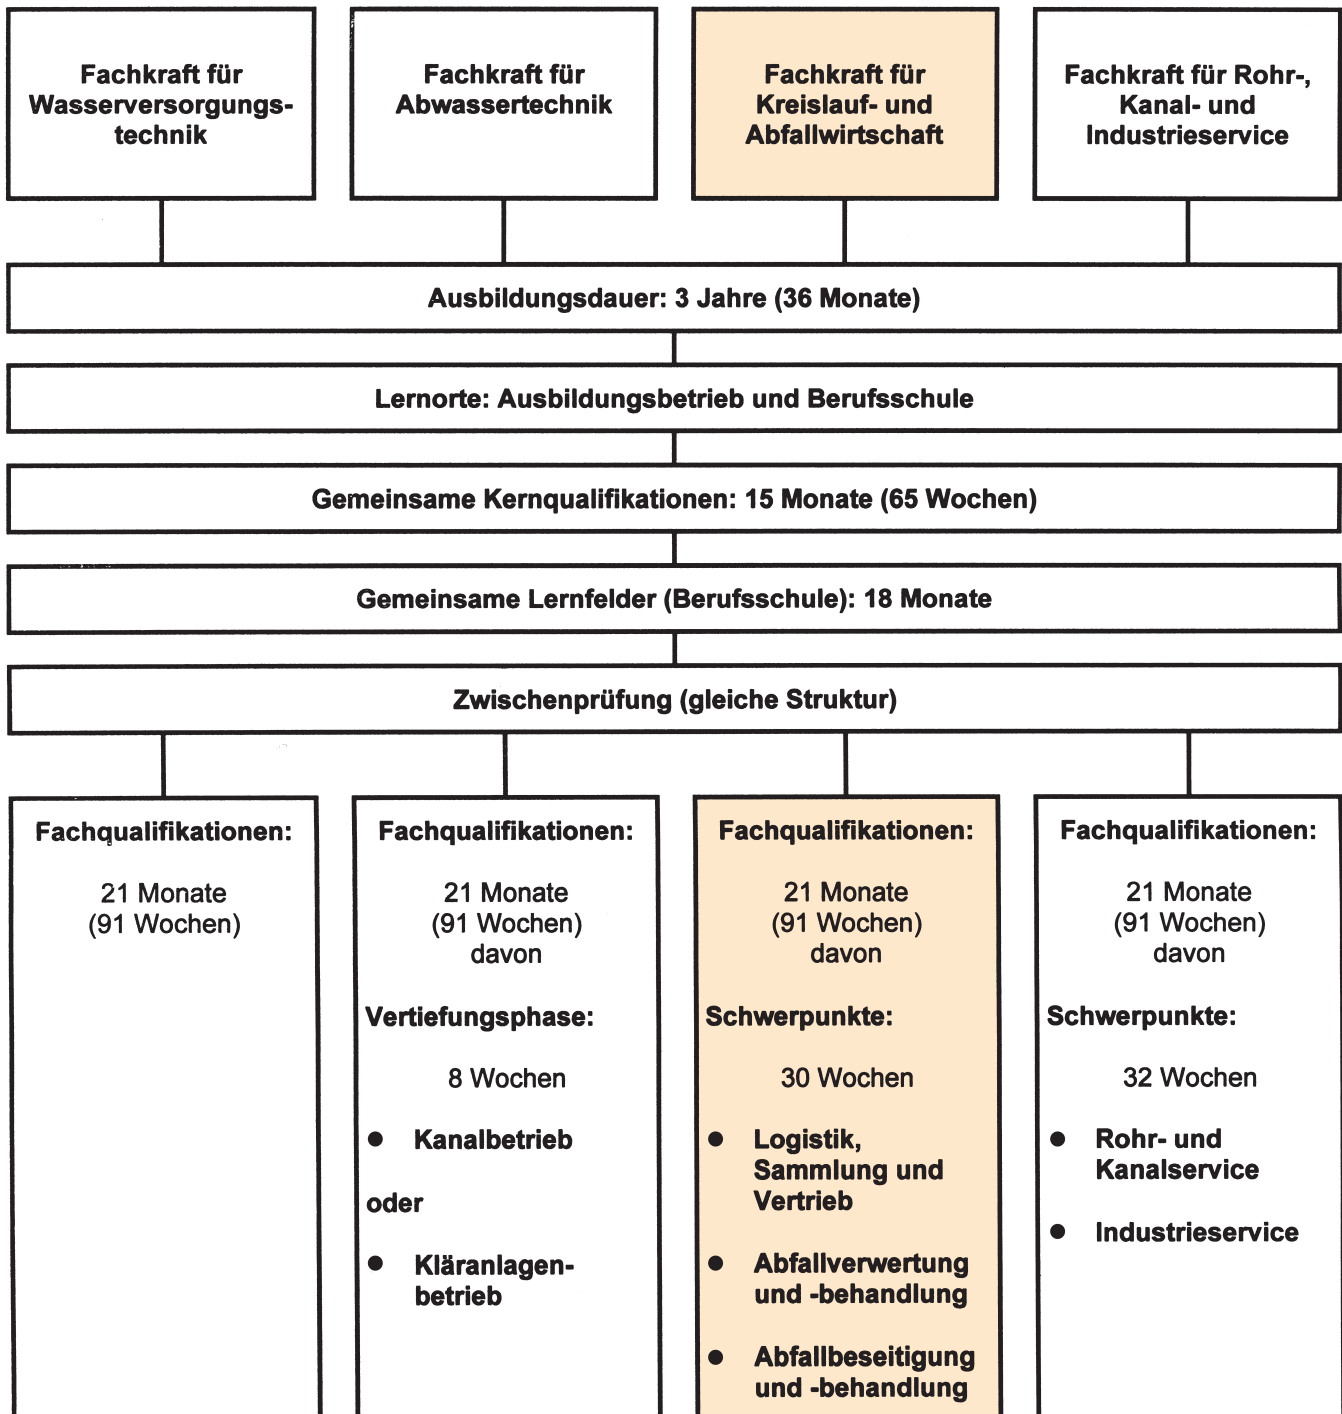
Fachkraft für Wasserversorgungstechnik

Fachkraft für Abwassertechnik

Fachkraft für Kreislauf- und Abfallwirtschaft

Fachkraft für Rohr-, Kanal- und Industrieservice

Ausbildungsdauer: 3 Jahre (36 Monate)

Lernorte: Ausbildungsbetrieb und Berufsschule

Gemeinsame Kernqualifikationen: 15 Monate (65 Wochen)

Gemeinsame Lernfelder (Berufsschule): 18 Monate

Zwischenprüfung (gleiche Struktur)

Fachqualifikationen:

21 Monate (91 Wochen)

Fachqualifikationen:

21 Monate (91 Wochen) davon

Vertiefungsphase:

8 Wochen

● Kanalbetrieb

oder

● Kläranlagenbetrieb

Fachqualifikationen:

21 Monate (91 Wochen) davon

Schwerpunkte:

30 Wochen

● Logistik, Sammlung und Vertrieb

● Abfallverwertung und -behandlung

● Abfallbeseitigung und -behandlung

Fachqualifikationen:

21 Monate (91 Wochen) davon

Schwerpunkte:

32 Wochen

● Rohr- und Kanalservice

● Industrieservice